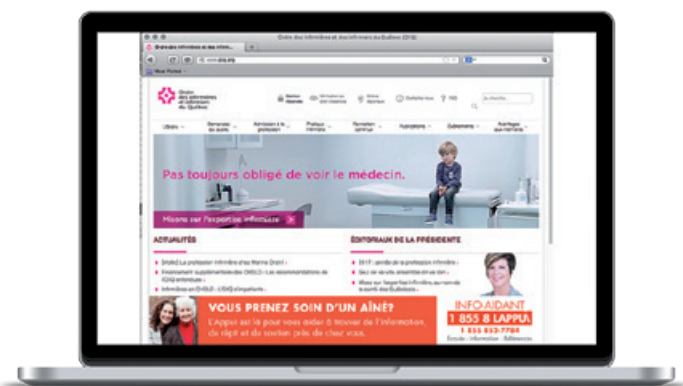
Ordre des infirmières et des infirmiers du Québec (OIIQ)

Ordre des infirmières et des infirm...

www.oiiq.org

Ordre des infirmières et infirmiers du Québec

Pas toujours obligé de voir le médecin.

Misons sur l'expertise infirmière

ACTUALITÉS

ÉDITORIAUX DE LA PRÉSIDENTE

VOUS PRENEZ SOIN D'UN AÎNÉ?

L'Appui est là pour vous aider à trouver de l'information, du répit et du soutien près de chez vous.

INFO-AIDANT

1 855 8 LAPPUI

1 855 852-7784

Écoute | Information | Références